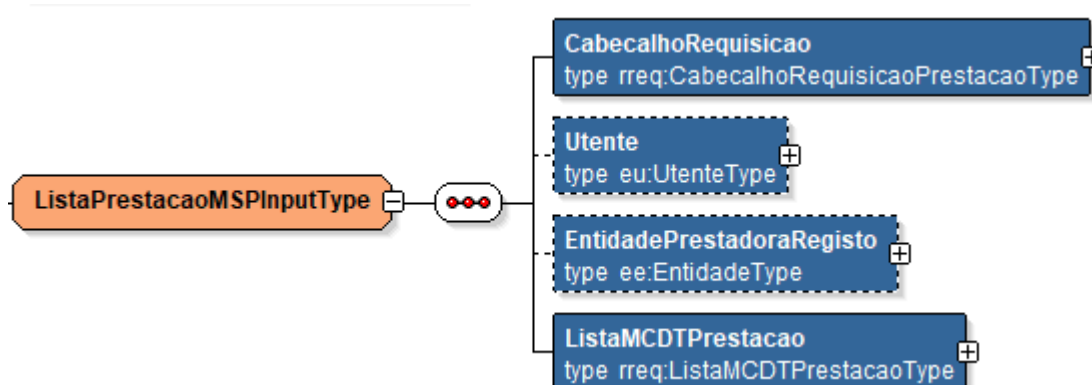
ListaPrestacaoMSPInputType

CabecalhoRequisicao
type rreq:CabecalhoRequisicaoPrestacaoType

Utente
type eu:UtenteType

EntidadePrestadoraRegisto
type ee:EntidadeType

ListaMCDTPrestacao
type rreq:ListaMCDTPrestacaoType